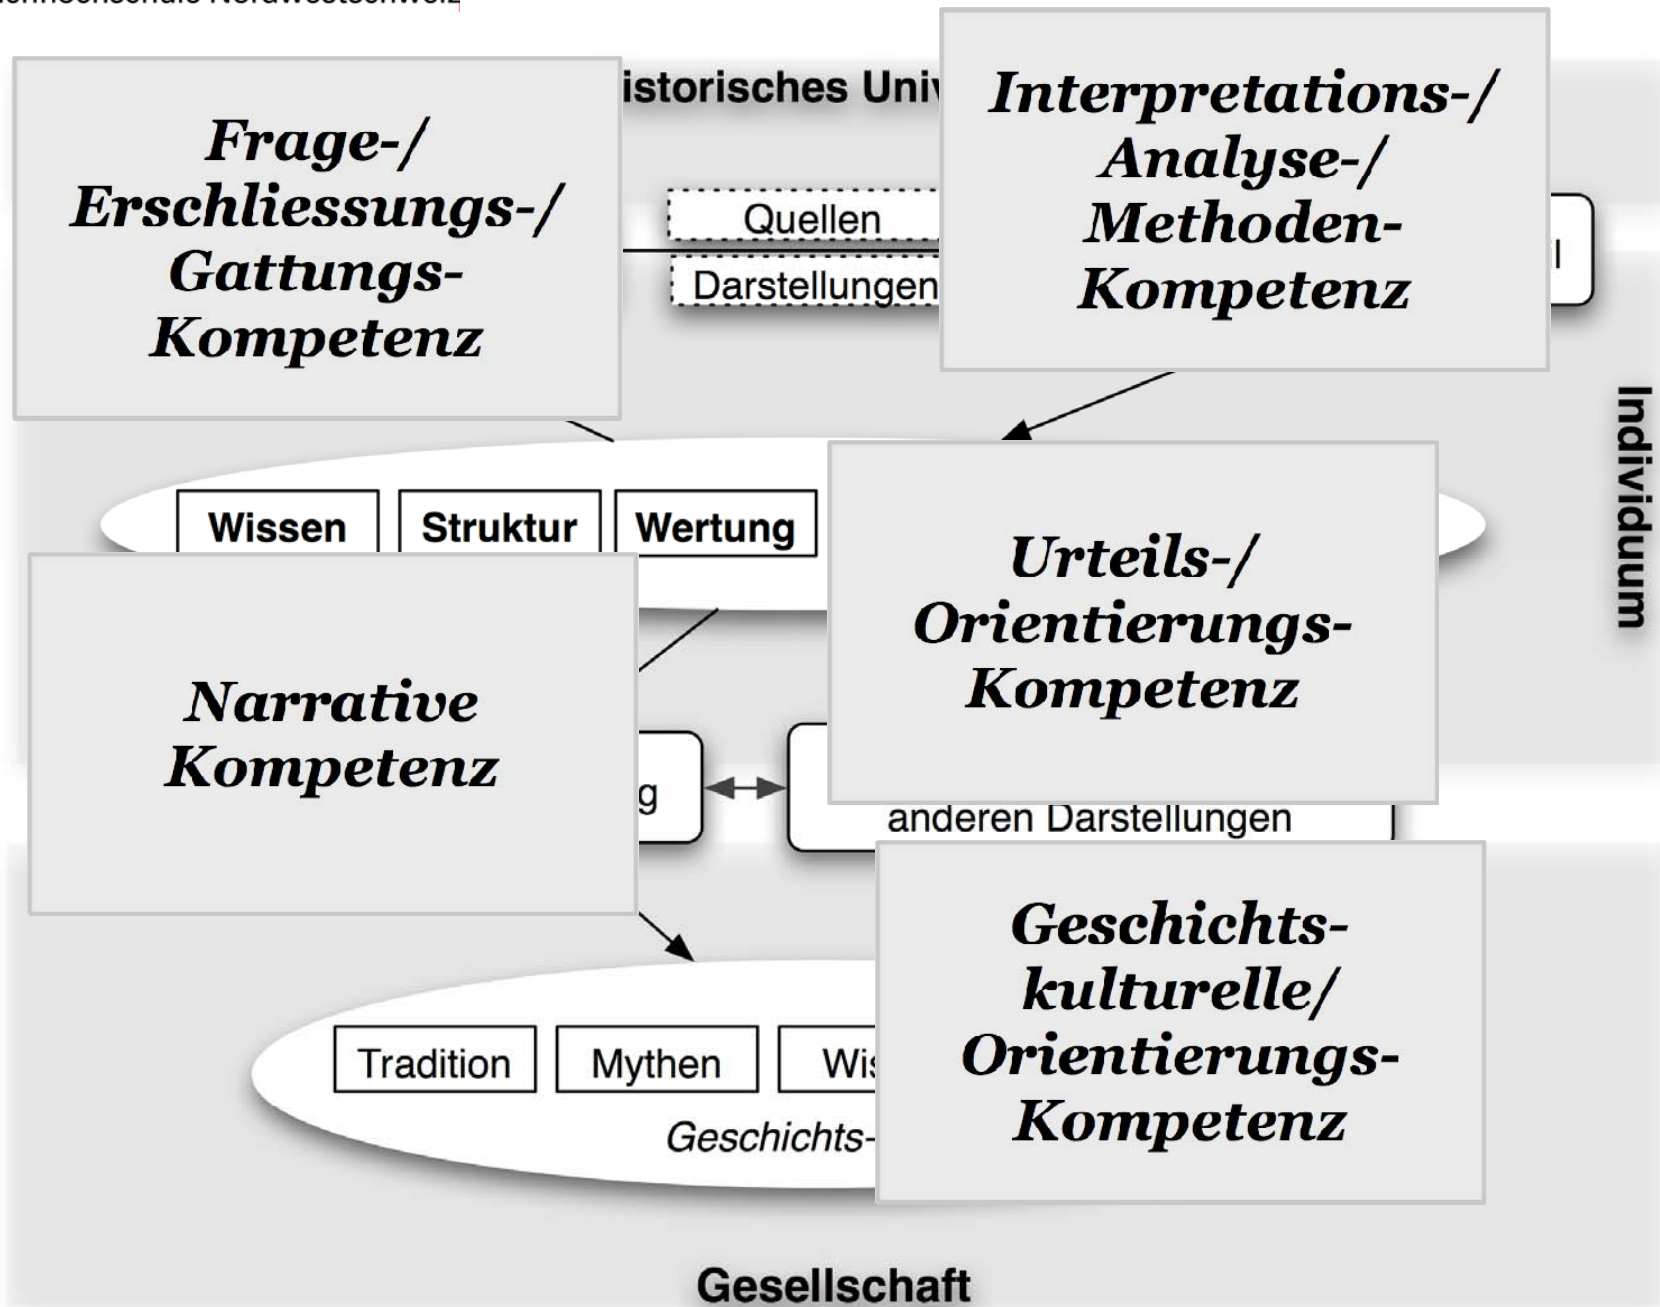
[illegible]hochschule Nordwestschweiz

istorisches Univ

Frage-/ Erschliessungs-/ Gattungs-Kompetenz

Quellen

Darstellungen

Interpretations-/ Analyse-/ Methoden-Kompetenz

Individuum

Wissen

Struktur

Wertung

Urteils-/ Orientierungs-Kompetenz

Narrative Kompetenz

g

anderen Darstellungen

Geschichts-kulturelle/ Orientierungs-Kompetenz

Tradition

Mythen

Wis

Geschichts-

Gesellschaft